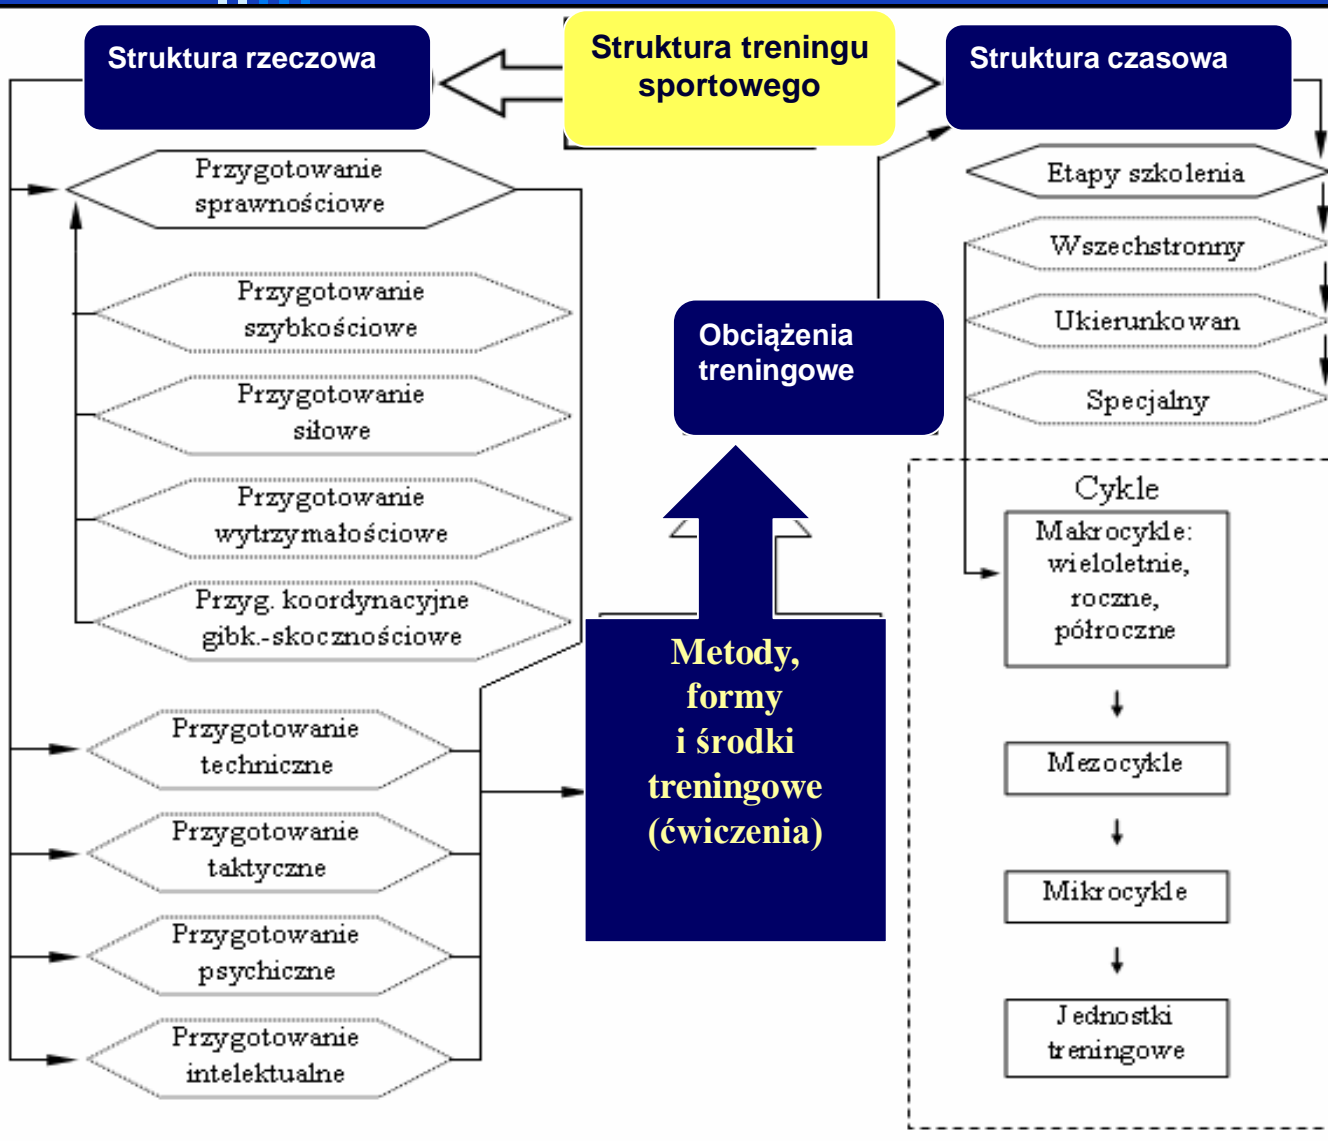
Struktura rzeczowa

Struktura treningu sportowego

Struktura czasowa

Przygotowanie sprawnościowe

Przygotowanie szybkościowe

Przygotowanie siłowe

Przygotowanie wytrzymałościowe

Przyg. koordynacyjne gibk.-skocznościowe

Przygotowanie techniczne

Przygotowanie taktyczne

Przygotowanie psychiczne

Przygotowanie intelektualne

Obciążenia treningowe

Metody, formy i środki treningowe (ćwiczenia)

Etapy szkolenia

Wszechstronny

Ukierunkowan

Specjalny

Cykle

Makrocykle: wieloletnie, roczne, półroczne

Mezocykle

Mikrocykle

Jednostki treningowe